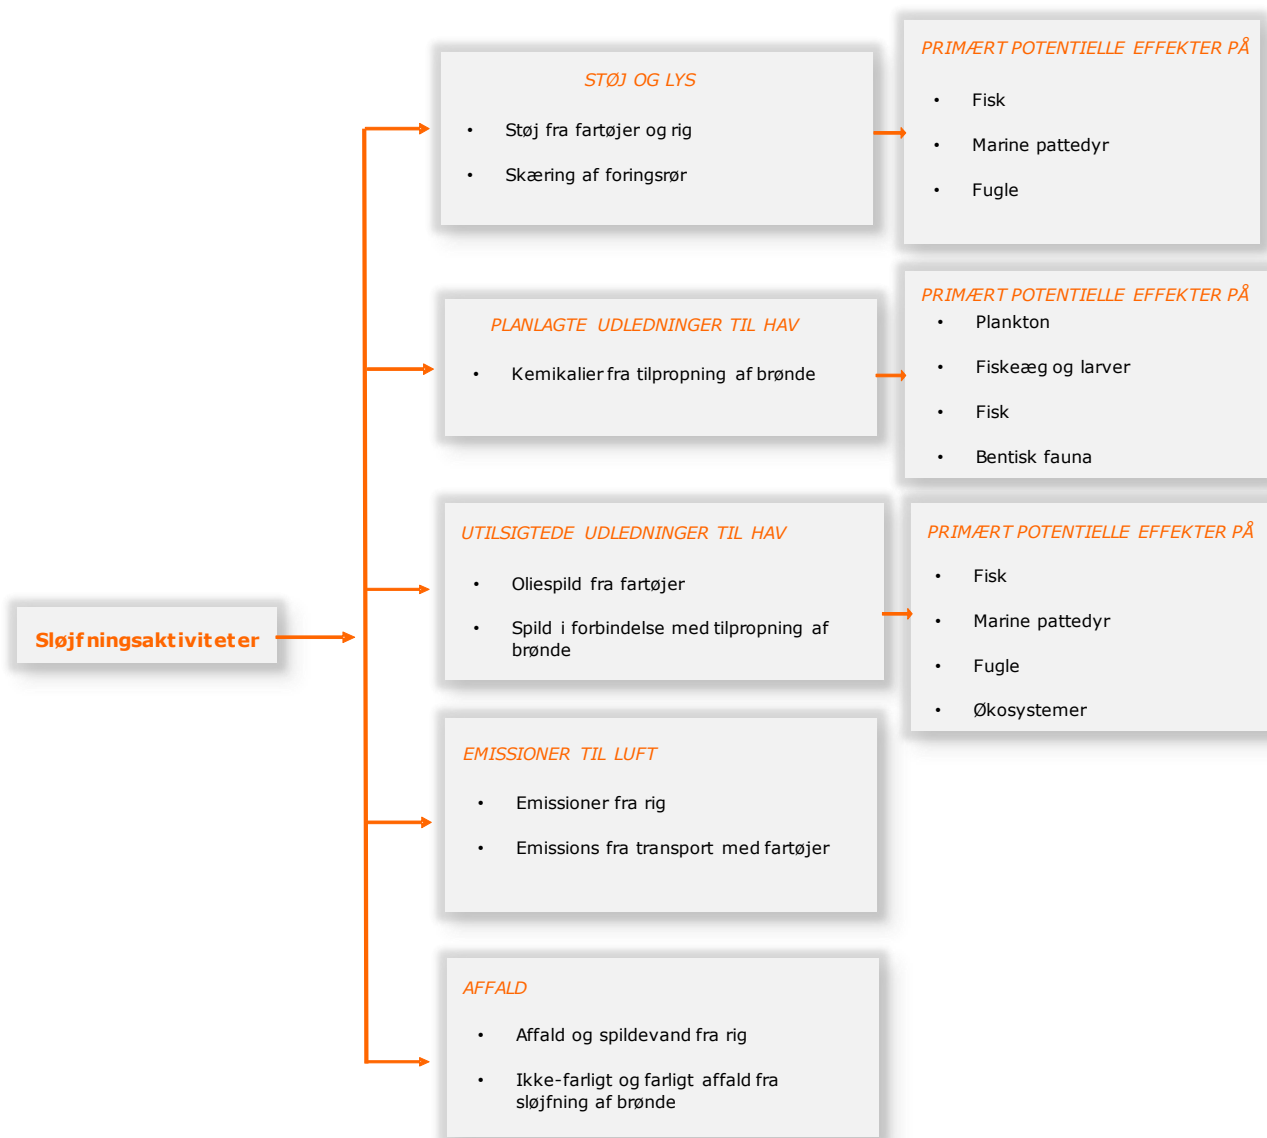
Sløjfningsaktiviteter

STØJ OG LYS

- Støj fra fartøjer og rig
- Skæring af foringsrør

PRIMÆRT POTENTIELLE EFFEKTER PÅ

- Fisk
- Marine pattedyr
- Fugle

PLANLAGTE UDLEDNINGER TIL HAV

- Kemikalier fra tilpropning af brønde

PRIMÆRT POTENTIELLE EFFEKTER PÅ

- Plankton
- Fiskeæg og larver
- Fisk
- Bentisk fauna

UTILSIGTEDE UDLEDNINGER TIL HAV

- Oliespild fra fartøjer
- Spild i forbindelse med tilpropning af brønde

PRIMÆRT POTENTIELLE EFFEKTER PÅ

- Fisk
- Marine pattedyr
- Fugle
- Økosystemer

EMISSIONER TIL LUFT

- Emissioner fra rig
- Emissions fra transport med fartøjer

AFFALD

- Affald og spildevand fra rig
- Ikke-farligt og farligt affald fra sløjfning af brønde